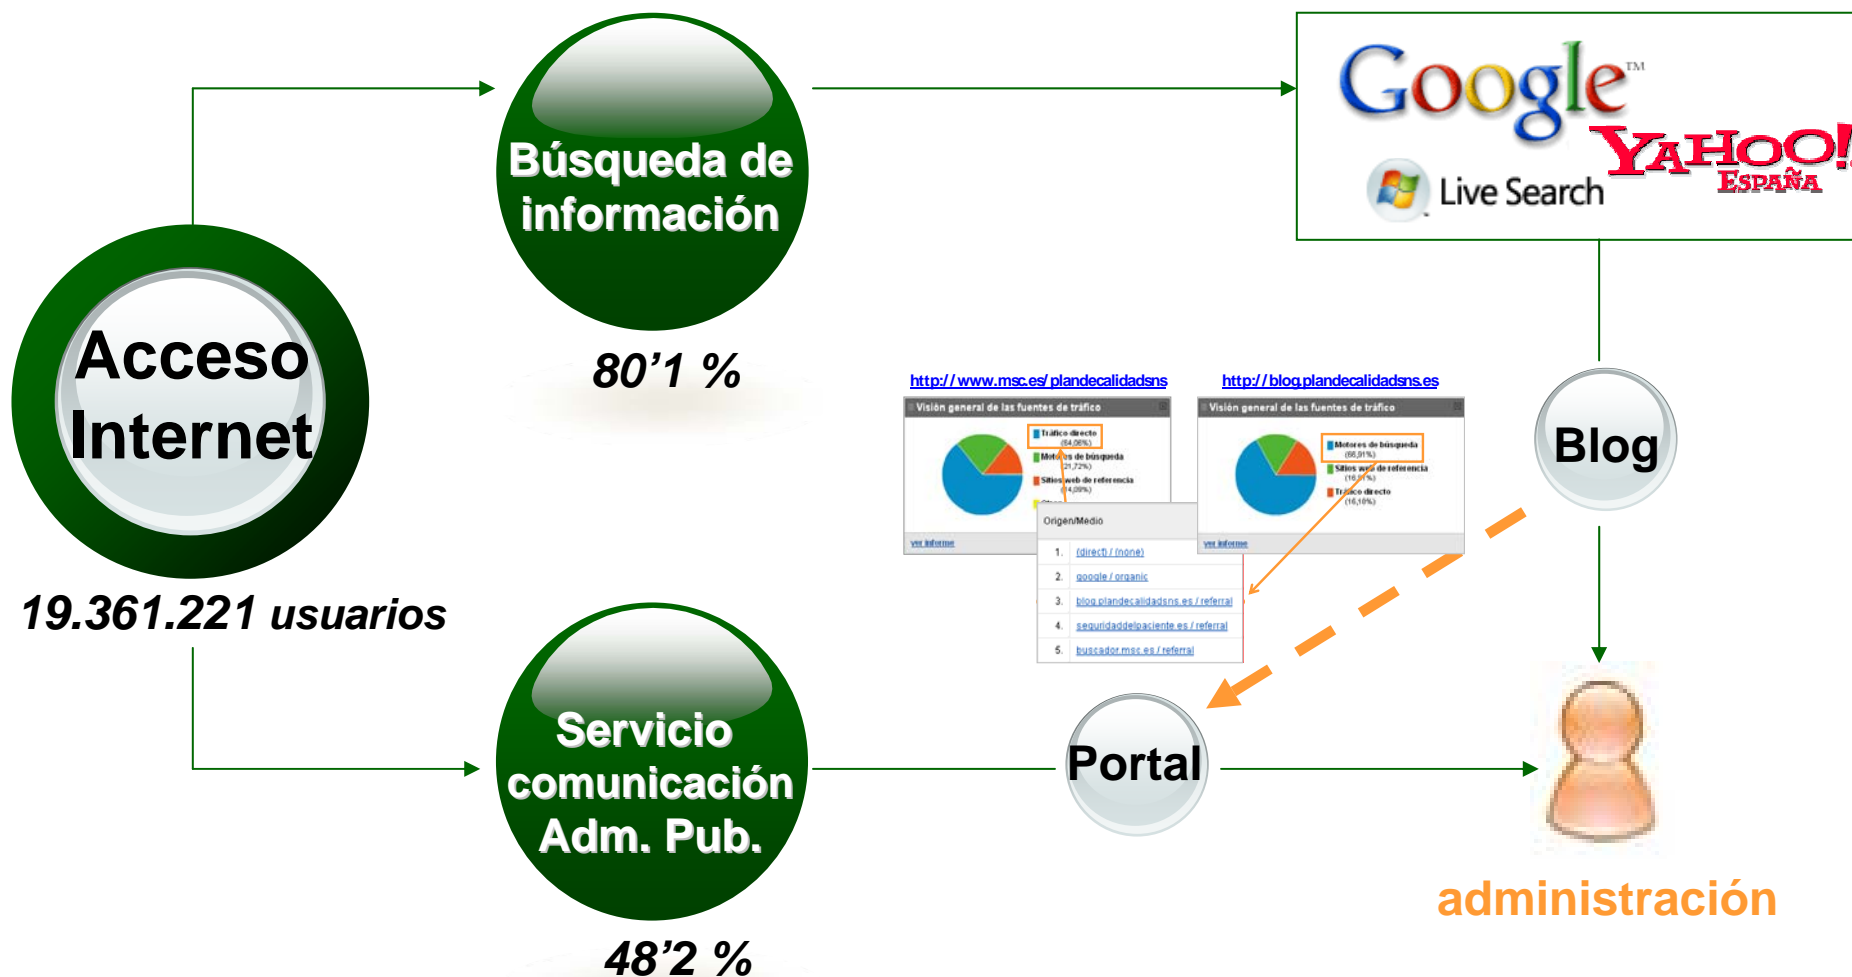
Búsqueda de información

80’1 %

Google™

YAHOO! ESPAÑA

Live Search

Acceso Internet

19.361.221 usuarios

http://www.msc.es/plandecalidadsns

http://blog.plandecalidadsns.es

Visión general de las fuentes de tráfico

Tráfico directo (64,06%)

Motores de búsqueda (21,72%)

Sitios web de referencia (14,09%)

ver informe

Visión general de las fuentes de tráfico

Motores de búsqueda (66,91%)

Sitios web de referencia (16,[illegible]%)

Tráfico directo (16,10%)

ver informe

Origen/Medio

1. (direct) / (none)

2. google / organic

3. blog.plandecalidadsns.es / referral

4. seguridaddelpaciente.es / referral

5. buscador.msc.es / referral

Blog

Servicio comunicación Adm. Pub.

Portal

48’2 %

administración